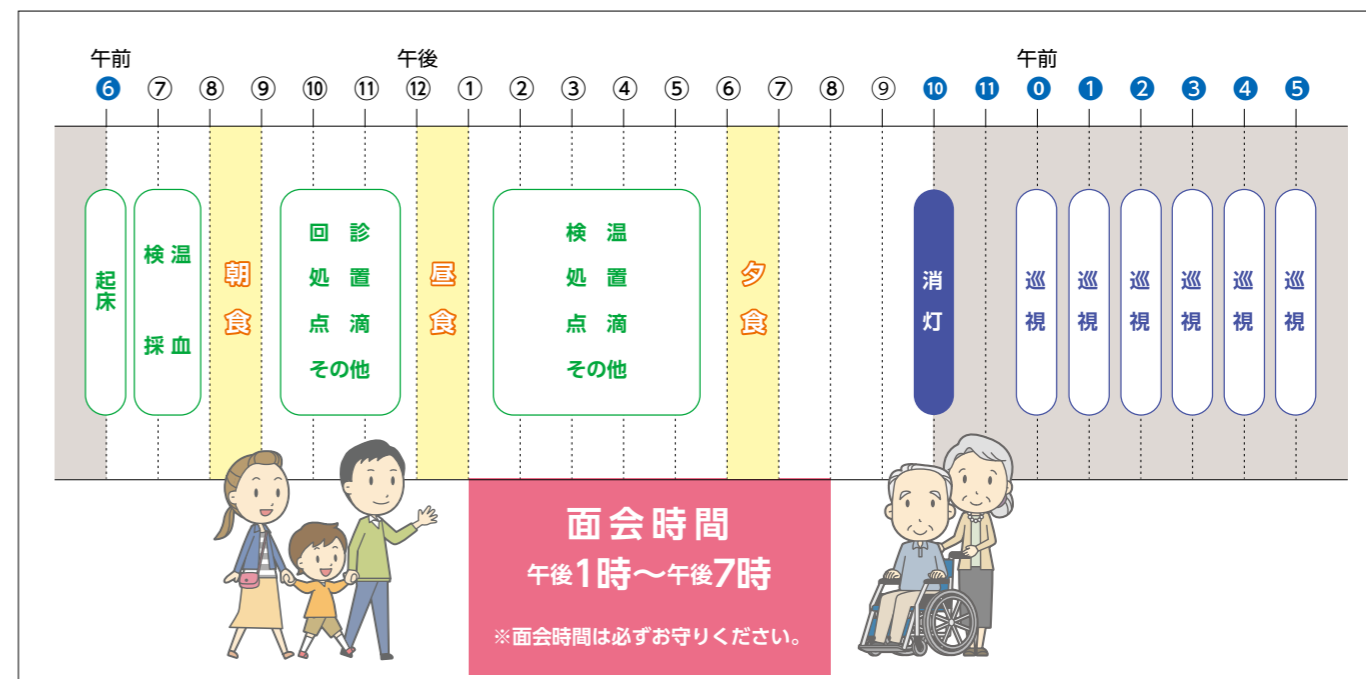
午前 ❻ ⑦ ⑧ ⑨ ⑩ ⑪ 午後 ⑫ ① ② ③ ④ ⑤ ⑥ ⑦ ⑧ ⑨ ❿ ⓫ 午前 ⓿ ❶ ❷ ❸ ❹ ❺

起床

検温
採血

朝食

回診
処置
点滴
その他

昼食

検温
処置
点滴
その他

夕食

消灯

巡視

巡視

巡視

巡視

巡視

巡視

面会時間
午後1時～午後7時
※面会時間は必ずお守りください。